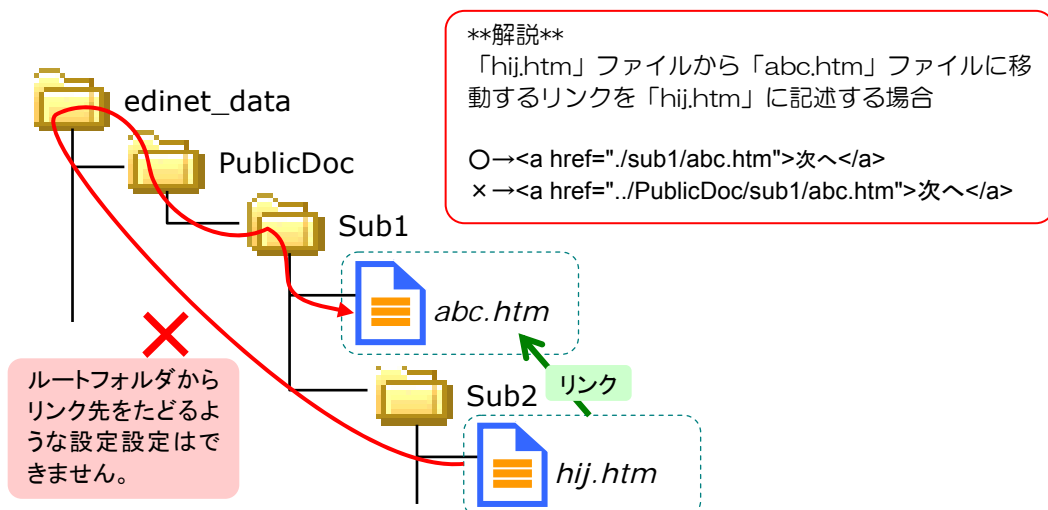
**解説**
「hij.htm」ファイルから「abc.htm」ファイルに移動するリンクを「hij.htm」に記述する場合

○→<a href="./sub1/abc.htm">次へ</a>
×→<a href="../PublicDoc/sub1/abc.htm">次へ</a>

edinet_data

PublicDoc

Sub1

abc.htm

リンク

Sub2

hij.htm

ルートフォルダからリンク先をたどるような設定設定はできません。